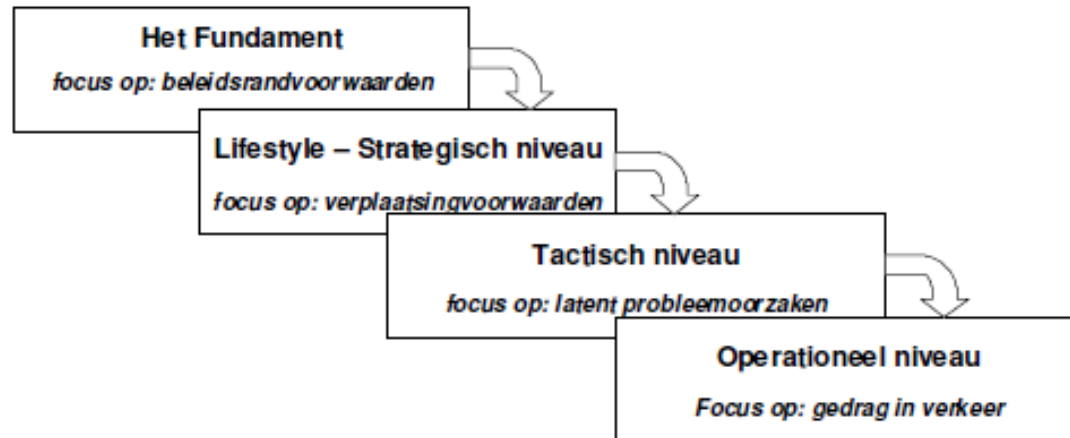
Het Fundament
focus op: beleidsrandvoorwaarden

Lifestyle – Strategisch niveau
focus op: verplaatsingvoorwaarden

Tactisch niveau
focus op: latent probleemoorzaken

Operationeel niveau
Focus op: gedrag in verkeer